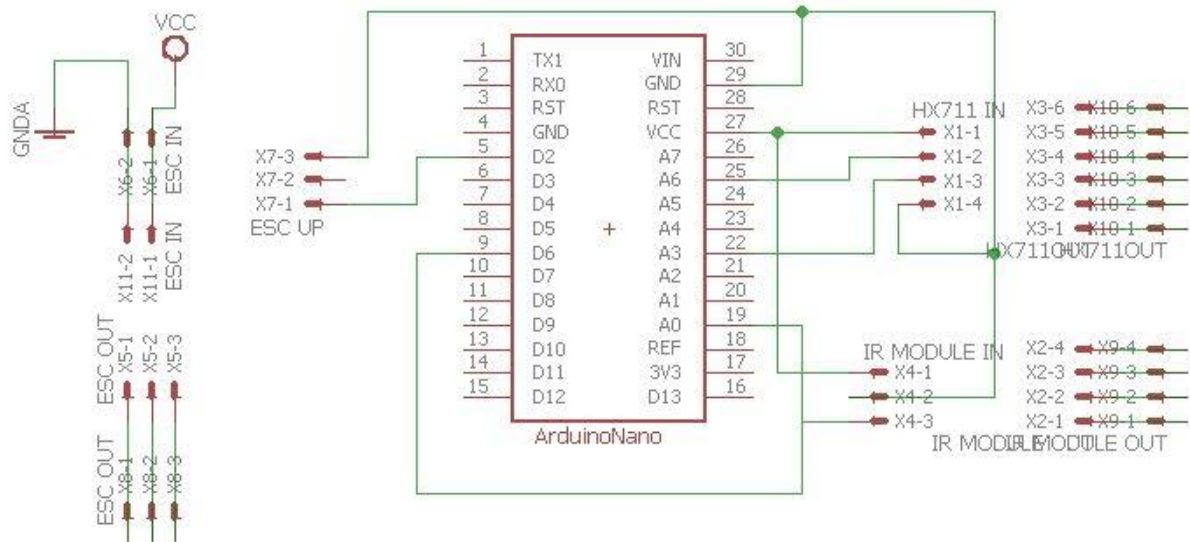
VCC
GNDA
X6-2
X6-1
ESC IN
X11-2
X11-1
ESC IN
ESC OUT
X5-1
X5-2
X5-3
ESC OUT
X8-1
X8-2
X8-3

X7-3
X7-2
X7-1
ESC UP

| | | | |
|---|---|---|---|
| 1 | TX1 | VIN | 30 |
| 2 | RX0 | GND | 29 |
| 3 | RST | RST | 28 |
| 4 | GND | VCC | 27 |
| 5 | D2 | A7 | 26 |
| 6 | D3 | A6 | 25 |
| 7 | D4 | A5 | 24 |
| 8 | D5 | A4 | 23 |
| 9 | D6 | A3 | 22 |
| 10 | D7 | A2 | 21 |
| 11 | D8 | A1 | 20 |
| 12 | D9 | A0 | 19 |
| 13 | D10 | REF | 18 |
| 14 | D11 | 3V3 | 17 |
| 15 | D12 | D13 | 16 |

ArduinoNano

HX711 IN
X1-1
X1-2
X1-3
X1-4
X3-6 X10-6
X3-5 X10-5
X3-4 X10-4
X3-3 X10-3
X3-2 X10-2
X3-1 X10-1
HX711OUT HX711OUT

IR MODULE IN
X4-1
X4-2
X4-3
IR MODULE
X2-4 X9-4
X2-3 X9-3
X2-2 X9-2
X2-1 X9-1
IR MODULE OUT